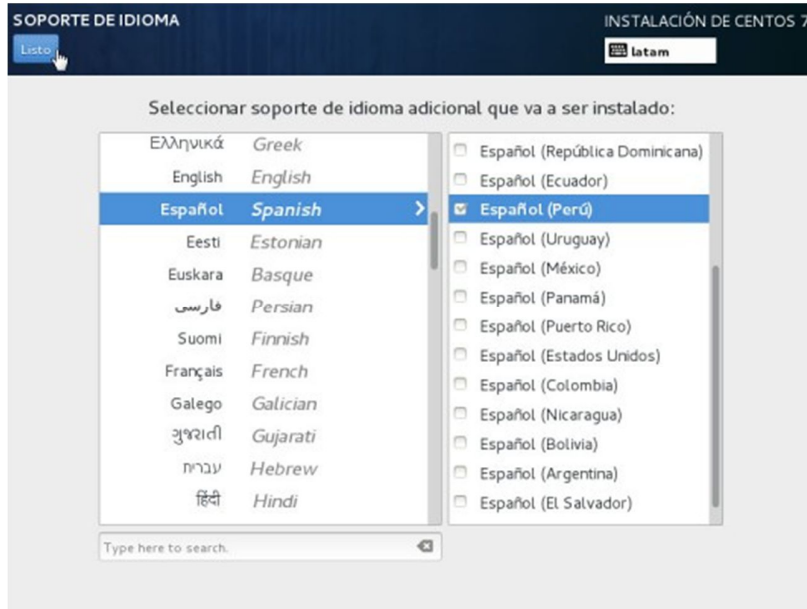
SOPORTE DE IDIOMA

Listo

INSTALACIÓN DE CENTOS 7

latam

Seleccionar soporte de idioma adicional que va a ser instalado:

| | |
|---|---|
| Ελληνικά | Greek |
| English | English |
| Español | Spanish |
| Eesti | Estonian |
| Euskara | Basque |
| فارسی | Persian |
| Suomi | Finnish |
| Français | French |
| Galego | Galician |
| ગુજરાતી | Gujarati |
| עברית | Hebrew |
| हिंदी | Hindi |

Español (República Dominicana)
Español (Ecuador)
Español (Perú)
Español (Uruguay)
Español (México)
Español (Panamá)
Español (Puerto Rico)
Español (Estados Unidos)
Español (Colombia)
Español (Nicaragua)
Español (Bolivia)
Español (Argentina)
Español (El Salvador)

Type here to search.